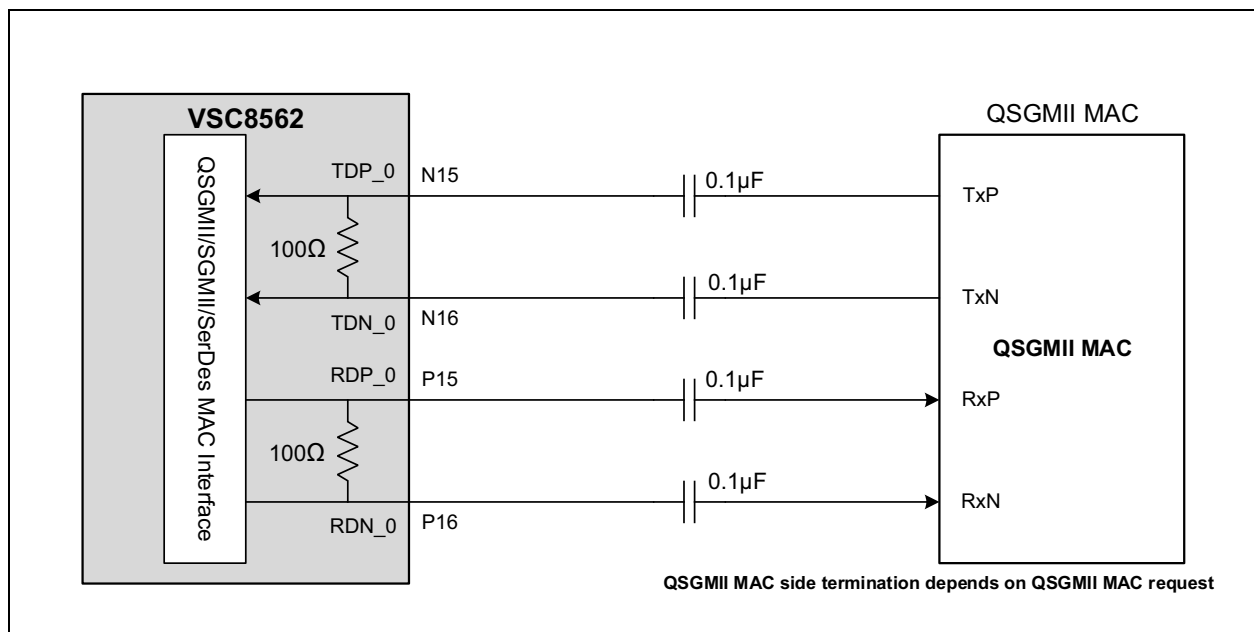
VSC8562

QSGMII MAC

QSGMII/SGMII/SerDes MAC Interface

TDP_0
N15
0.1µF
TxP

100Ω

0.1µF
TxN

TDN_0
N16

QSGMII MAC

RDP_0
P15
0.1µF
RxP

100Ω

0.1µF
RxN

RDN_0
P16

QSGMII MAC side termination depends on QSGMII MAC request